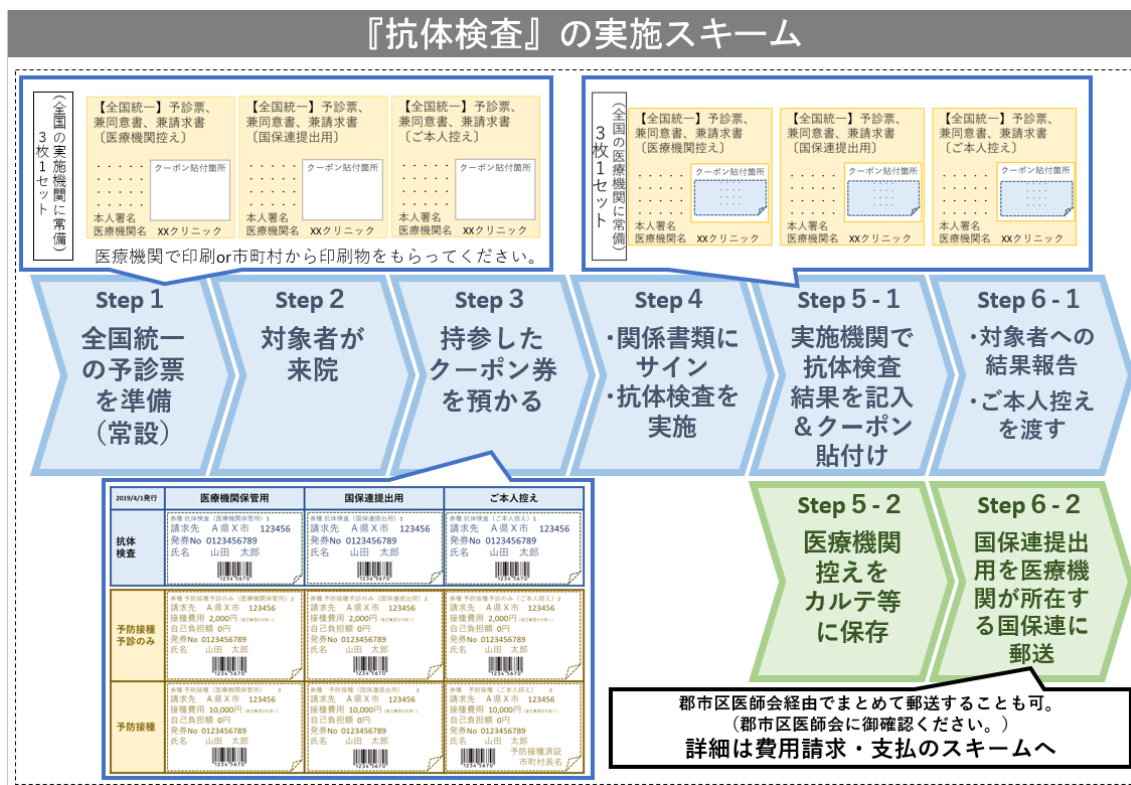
『抗体検査』の実施スキーム

（全国の実施機関に常備）
3枚1セット

【全国統一】予診票、兼同意書、兼請求書〔医療機関控え〕
クーポン貼付箇所
本人署名
医療機関名　XXクリニック

【全国統一】予診票、兼同意書、兼請求書〔国保提出用〕
クーポン貼付箇所
本人署名
医療機関名　XXクリニック

【全国統一】予診票、兼同意書、兼請求書〔ご本人控え〕
クーポン貼付箇所
本人署名
医療機関名　XXクリニック

医療機関で印刷or市町村から印刷物をもらってください。

（全国の医療機関に常備）
3枚1セット

【全国統一】予診票、兼同意書、兼請求書〔医療機関控え〕
クーポン貼付箇所
本人署名
医療機関名　XXクリニック

【全国統一】予診票、兼同意書、兼請求書〔国保提出用〕
クーポン貼付箇所
本人署名
医療機関名　XXクリニック

【全国統一】予診票、兼同意書、兼請求書〔ご本人控え〕
クーポン貼付箇所
本人署名
医療機関名　XXクリニック

Step 1
全国統一の予診票を準備（常設）

Step 2
対象者が来院

Step 3
持参したクーポン券を預かる

Step 4
・関係書類にサイン
・抗体検査を実施

Step 5 - 1
実施機関で抗体検査結果を記入＆クーポン貼付け

Step 6 - 1
・対象者への結果報告
・ご本人控えを渡す

| 2019/4/1発行 | 医療機関保管用 | 国保連提出用 | ご本人控え |
|---|---|---|---|
| 抗体検査 | 請求先　A県X市　123456 発券No　0123456789 氏名　山田　太郎 | 請求先　A県X市　123456 発券No　0123456789 氏名　山田　太郎 | 請求先　A県X市　123456 発券No　0123456789 氏名　山田　太郎 |
| 予防接種予診のみ | 請求先　A県X市　123456 接種費用　2,000円 自己負担額　0円 発券No　0123456789 氏名　山田　太郎 | 請求先　A県X市　123456 接種費用　2,000円 自己負担額　0円 発券No　0123456789 氏名　山田　太郎 | 請求先　A県X市　123456 接種費用　2,000円 自己負担額　0円 発券No　0123456789 氏名　山田　太郎 |
| 予防接種 | 請求先　A県X市　123456 接種費用　10,000円 自己負担額　0円 発券No　0123456789 氏名　山田　太郎 | 請求先　A県X市　123456 接種費用　10,000円 自己負担額　0円 発券No　0123456789 氏名　山田　太郎 | 請求先　A県X市　123456 接種費用　10,000円 自己負担額　0円 発券No　0123456789 氏名　山田　太郎 予防接種済証 市町村長名 |

Step 5 - 2
医療機関控えをカルテ等に保存

Step 6 - 2
国保連提出用を医療機関が所在する国保連に郵送

郡市区医師会経由でまとめて郵送することも可。
（郡市区医師会に御確認ください。）
詳細は費用請求・支払のスキームへ